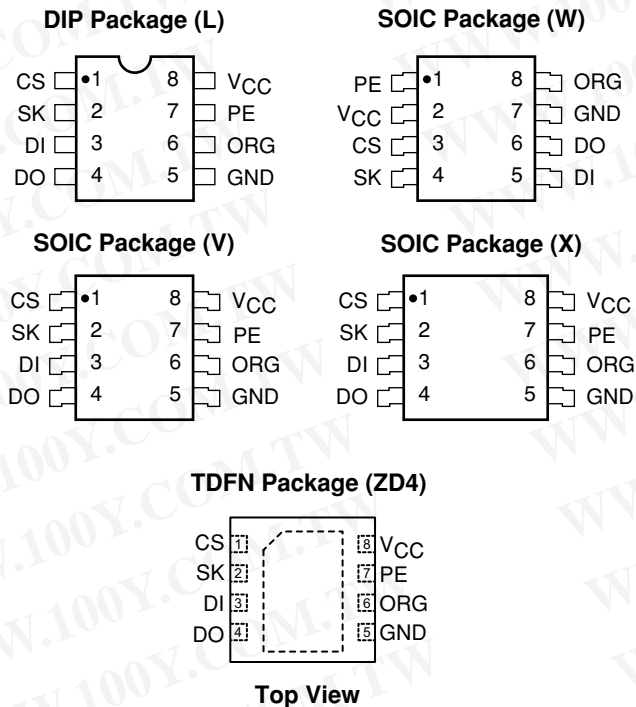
DIP Package (L)

| | | | |
|---|---|---|---|
| CS | 1 | 8 | $V_{CC}$ |
| SK | 2 | 7 | PE |
| DI | 3 | 6 | ORG |
| DO | 4 | 5 | GND |

SOIC Package (W)

| | | | |
|---|---|---|---|
| PE | 1 | 8 | ORG |
| $V_{CC}$ | 2 | 7 | GND |
| CS | 3 | 6 | DO |
| SK | 4 | 5 | DI |

SOIC Package (V)

| | | | |
|---|---|---|---|
| CS | 1 | 8 | $V_{CC}$ |
| SK | 2 | 7 | PE |
| DI | 3 | 6 | ORG |
| DO | 4 | 5 | GND |

SOIC Package (X)

| | | | |
|---|---|---|---|
| CS | 1 | 8 | $V_{CC}$ |
| SK | 2 | 7 | PE |
| DI | 3 | 6 | ORG |
| DO | 4 | 5 | GND |

TDFN Package (ZD4)

| | | | |
|---|---|---|---|
| CS | 1 | 8 | $V_{CC}$ |
| SK | 2 | 7 | PE |
| DI | 3 | 6 | ORG |
| DO | 4 | 5 | GND |

Top View

WWW.100Y.COM.TW